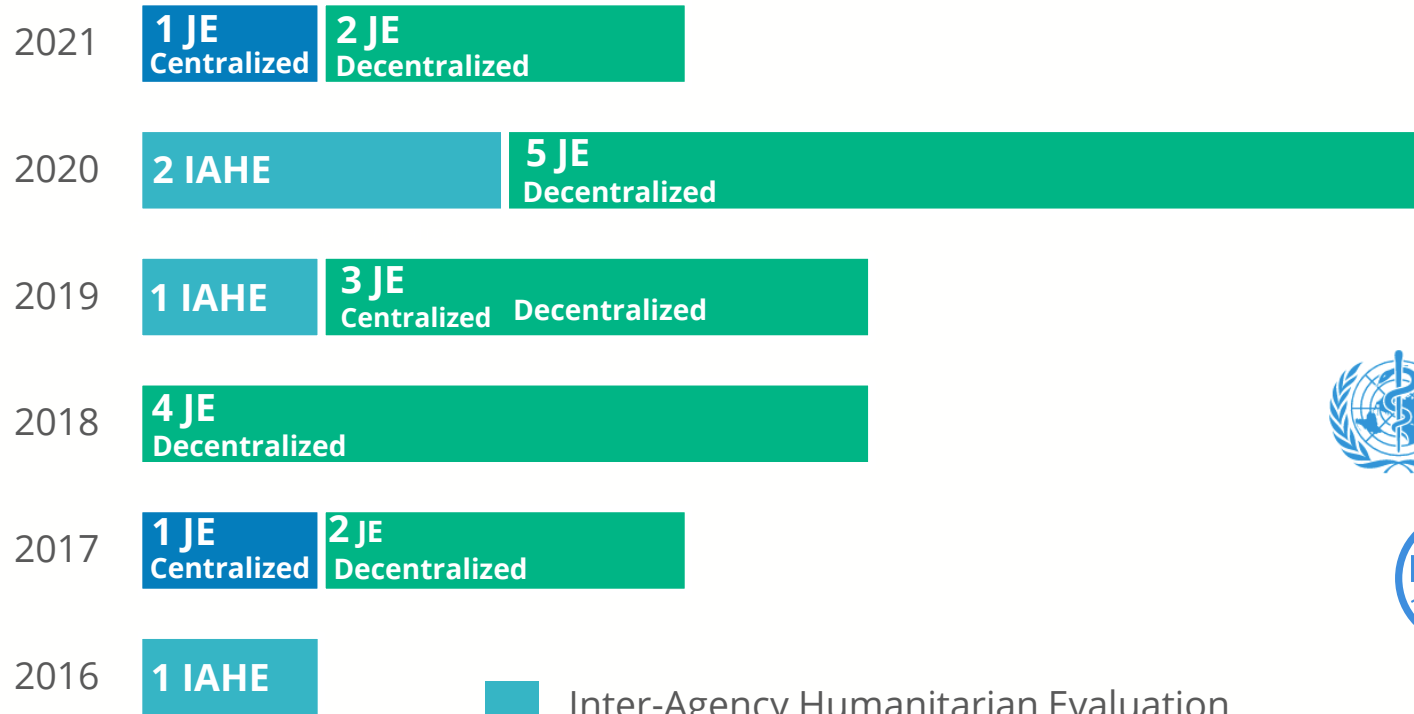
2021 1 JE Centralized 2 JE Decentralized

2020 2 IAHE 5 JE Decentralized

2019 1 IAHE 3 JE Centralized Decentralized

2018 4 JE Decentralized

2017 1 JE Centralized 2 JE Decentralized

2016 1 IAHE

Inter-Agency Humanitarian Evaluation